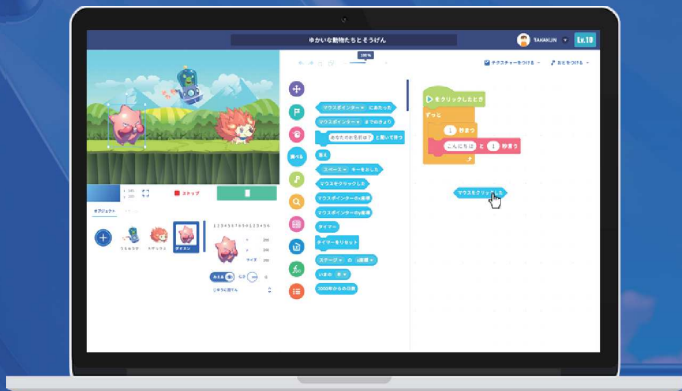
ゆかいな動物たちとそうげん

TAKAKUN

Lv.10

100%

テクスチャーをつける

おとをつける

マウスポインター に ふれた

マウスポインター までのきょり

あなたのなまえは? と聞いて待つ

調べる

スペース キーをおした

マウスをクリックした

マウスポインターのx座標

マウスポインターのy座標

タイマー

タイマーをリセット

ステージ の x座標

いまの 年

2000年からの日数

をクリックしたとき

ずっと

1 秒待つ

こんにちは と 1 秒待つ

マウスをクリックした

スタップ

オブジェクト

ミネルヴァ

ゆずちゃん

ガオガオ

サイズ

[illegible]